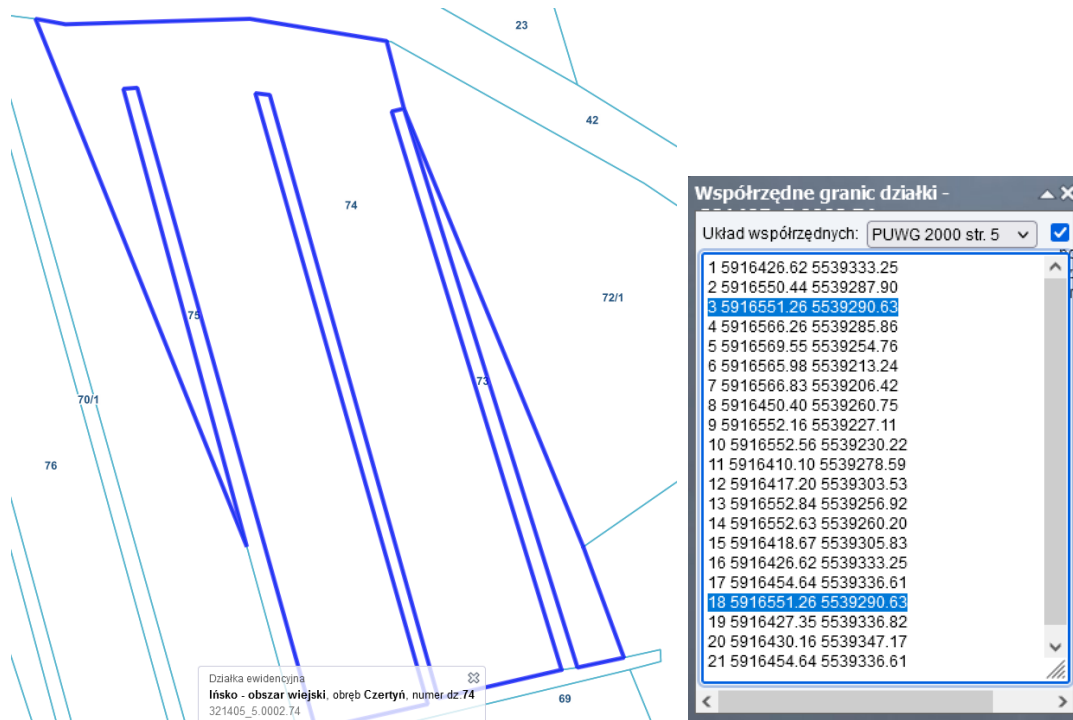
23

42

74

75

72/1

73

70/1

76

69

Działka ewidencyjna
Ińsko - obszar wiejski, obręb Czertyń, numer dz. 74
321405_5.0002.74

Współrzędne granic działki -

Układ współrzędnych: PUWG 2000 str. 5

1 5916426.62 5539333.25
2 5916550.44 5539287.90
3 5916551.26 5539290.63
4 5916566.26 5539285.86
5 5916569.55 5539254.76
6 5916565.98 5539213.24
7 5916566.83 5539206.42
8 5916450.40 5539260.75
9 5916552.16 5539227.11
10 5916552.56 5539230.22
11 5916410.10 5539278.59
12 5916417.20 5539303.53
13 5916552.84 5539256.92
14 5916552.63 5539260.20
15 5916418.67 5539305.83
16 5916426.62 5539333.25
17 5916454.64 5539336.61
18 5916551.26 5539290.63
19 5916427.35 5539336.82
20 5916430.16 5539347.17
21 5916454.64 5539336.61